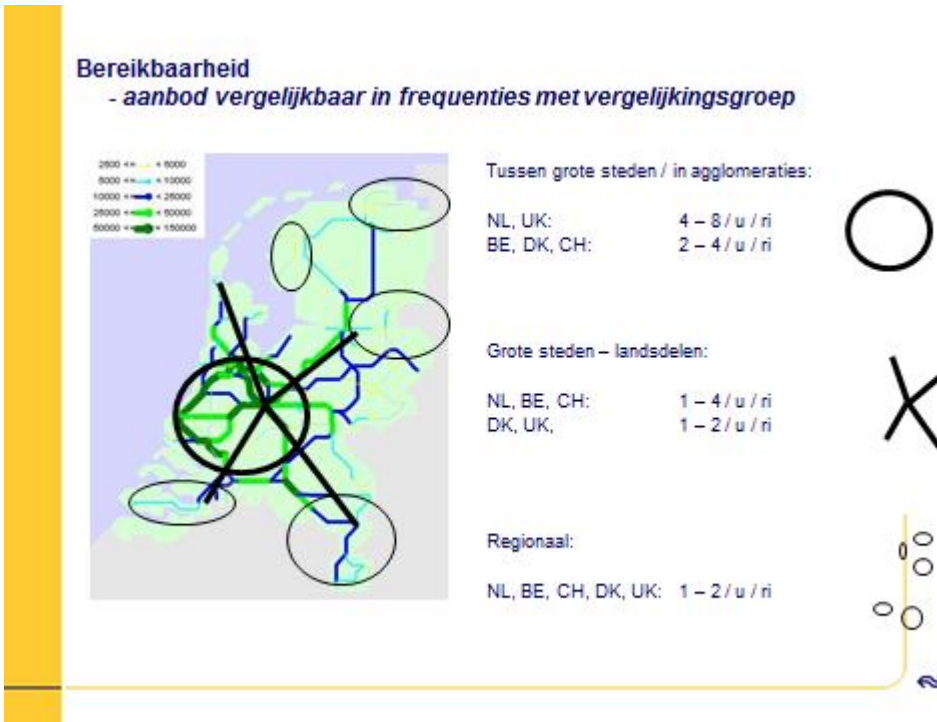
Bereikbaarheid
- aanbod vergelijkbaar in frequenties met vergelijkingsgroep

2500 <= < 5000
5000 <= < 10000
10000 <= < 25000
25000 <= < 50000
50000 <= < 150000

Tussen grote steden / in agglomeraties:

NL, UK: 4 – 8 / u / ri
BE, DK, CH: 2 – 4 / u / ri

Grote steden – landsdelen:

NL, BE, CH: 1 – 4 / u / ri
DK, UK, 1 – 2 / u / ri

Regionaal:

NL, BE, CH, DK, UK: 1 – 2 / u / ri